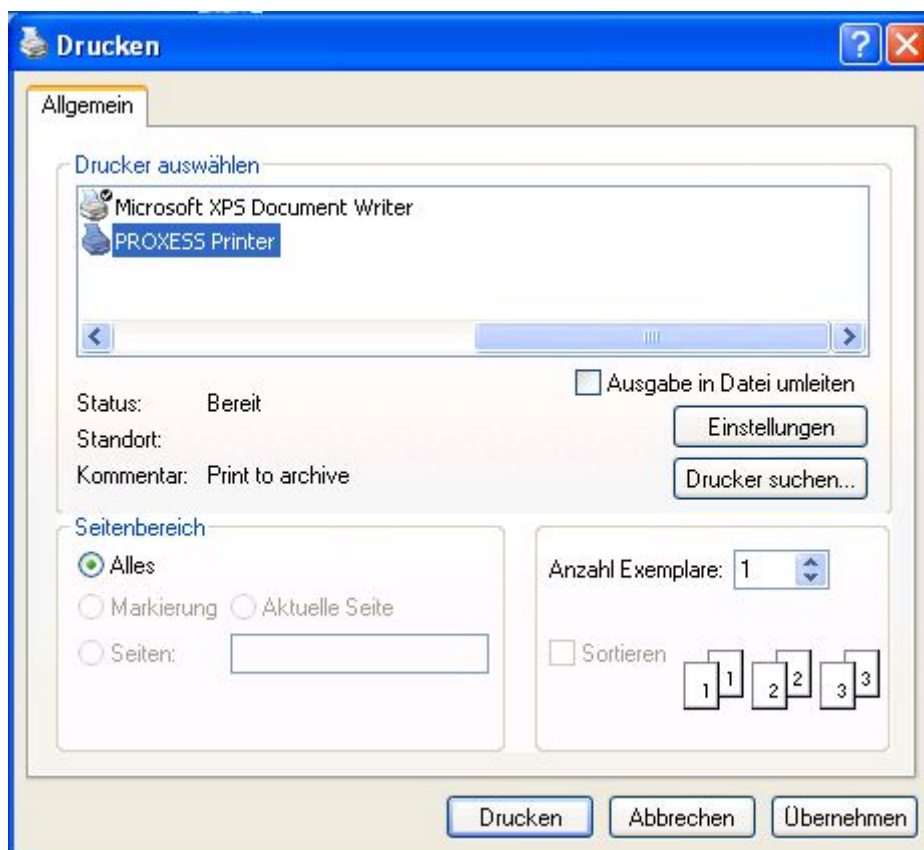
Drucken

Allgemein

Drucker auswählen

Microsoft XPS Document Writer
PROXESS Printer

Status: Bereit
Standort:
Kommentar: Print to archive

Ausgabe in Datei umleiten

Einstellungen

Drucker suchen...

Seitenbereich

Alles

Markierung

Aktuelle Seite

Seiten:

Anzahl Exemplare: 1

Sortieren

1 1 2 2 3 3

Drucken

Abbrechen

Übernehmen